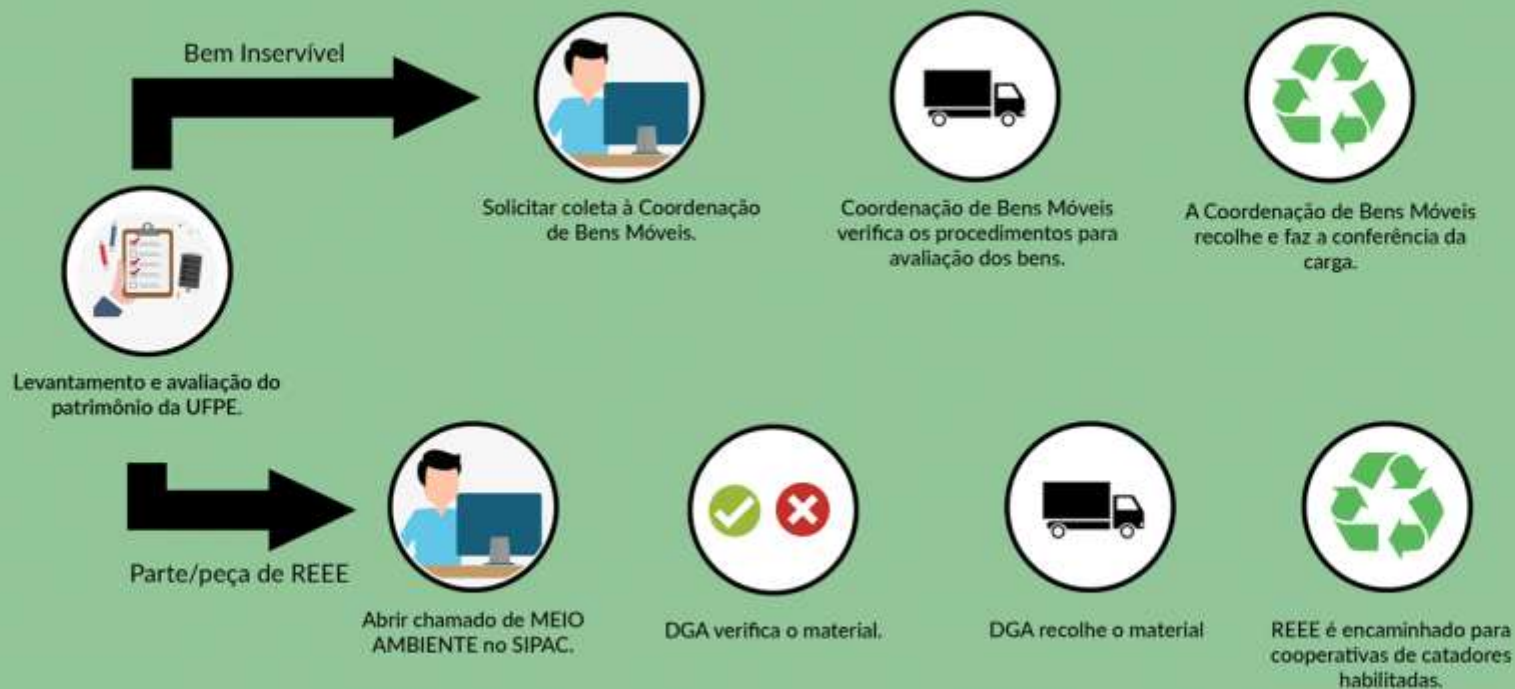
Bem Inservível

Solicitar coleta à Coordenação de Bens Móveis.

Coordenação de Bens Móveis verifica os procedimentos para avaliação dos bens.

A Coordenação de Bens Móveis recolhe e faz a conferência da carga.

Levantamento e avaliação do patrimônio da UFPE.

Parte/peça de REEE

Abrir chamado de MEIO AMBIENTE no SIPAC.

DGA verifica o material.

DGA recolhe o material

REEE é encaminhado para cooperativas de catadores habilitadas.